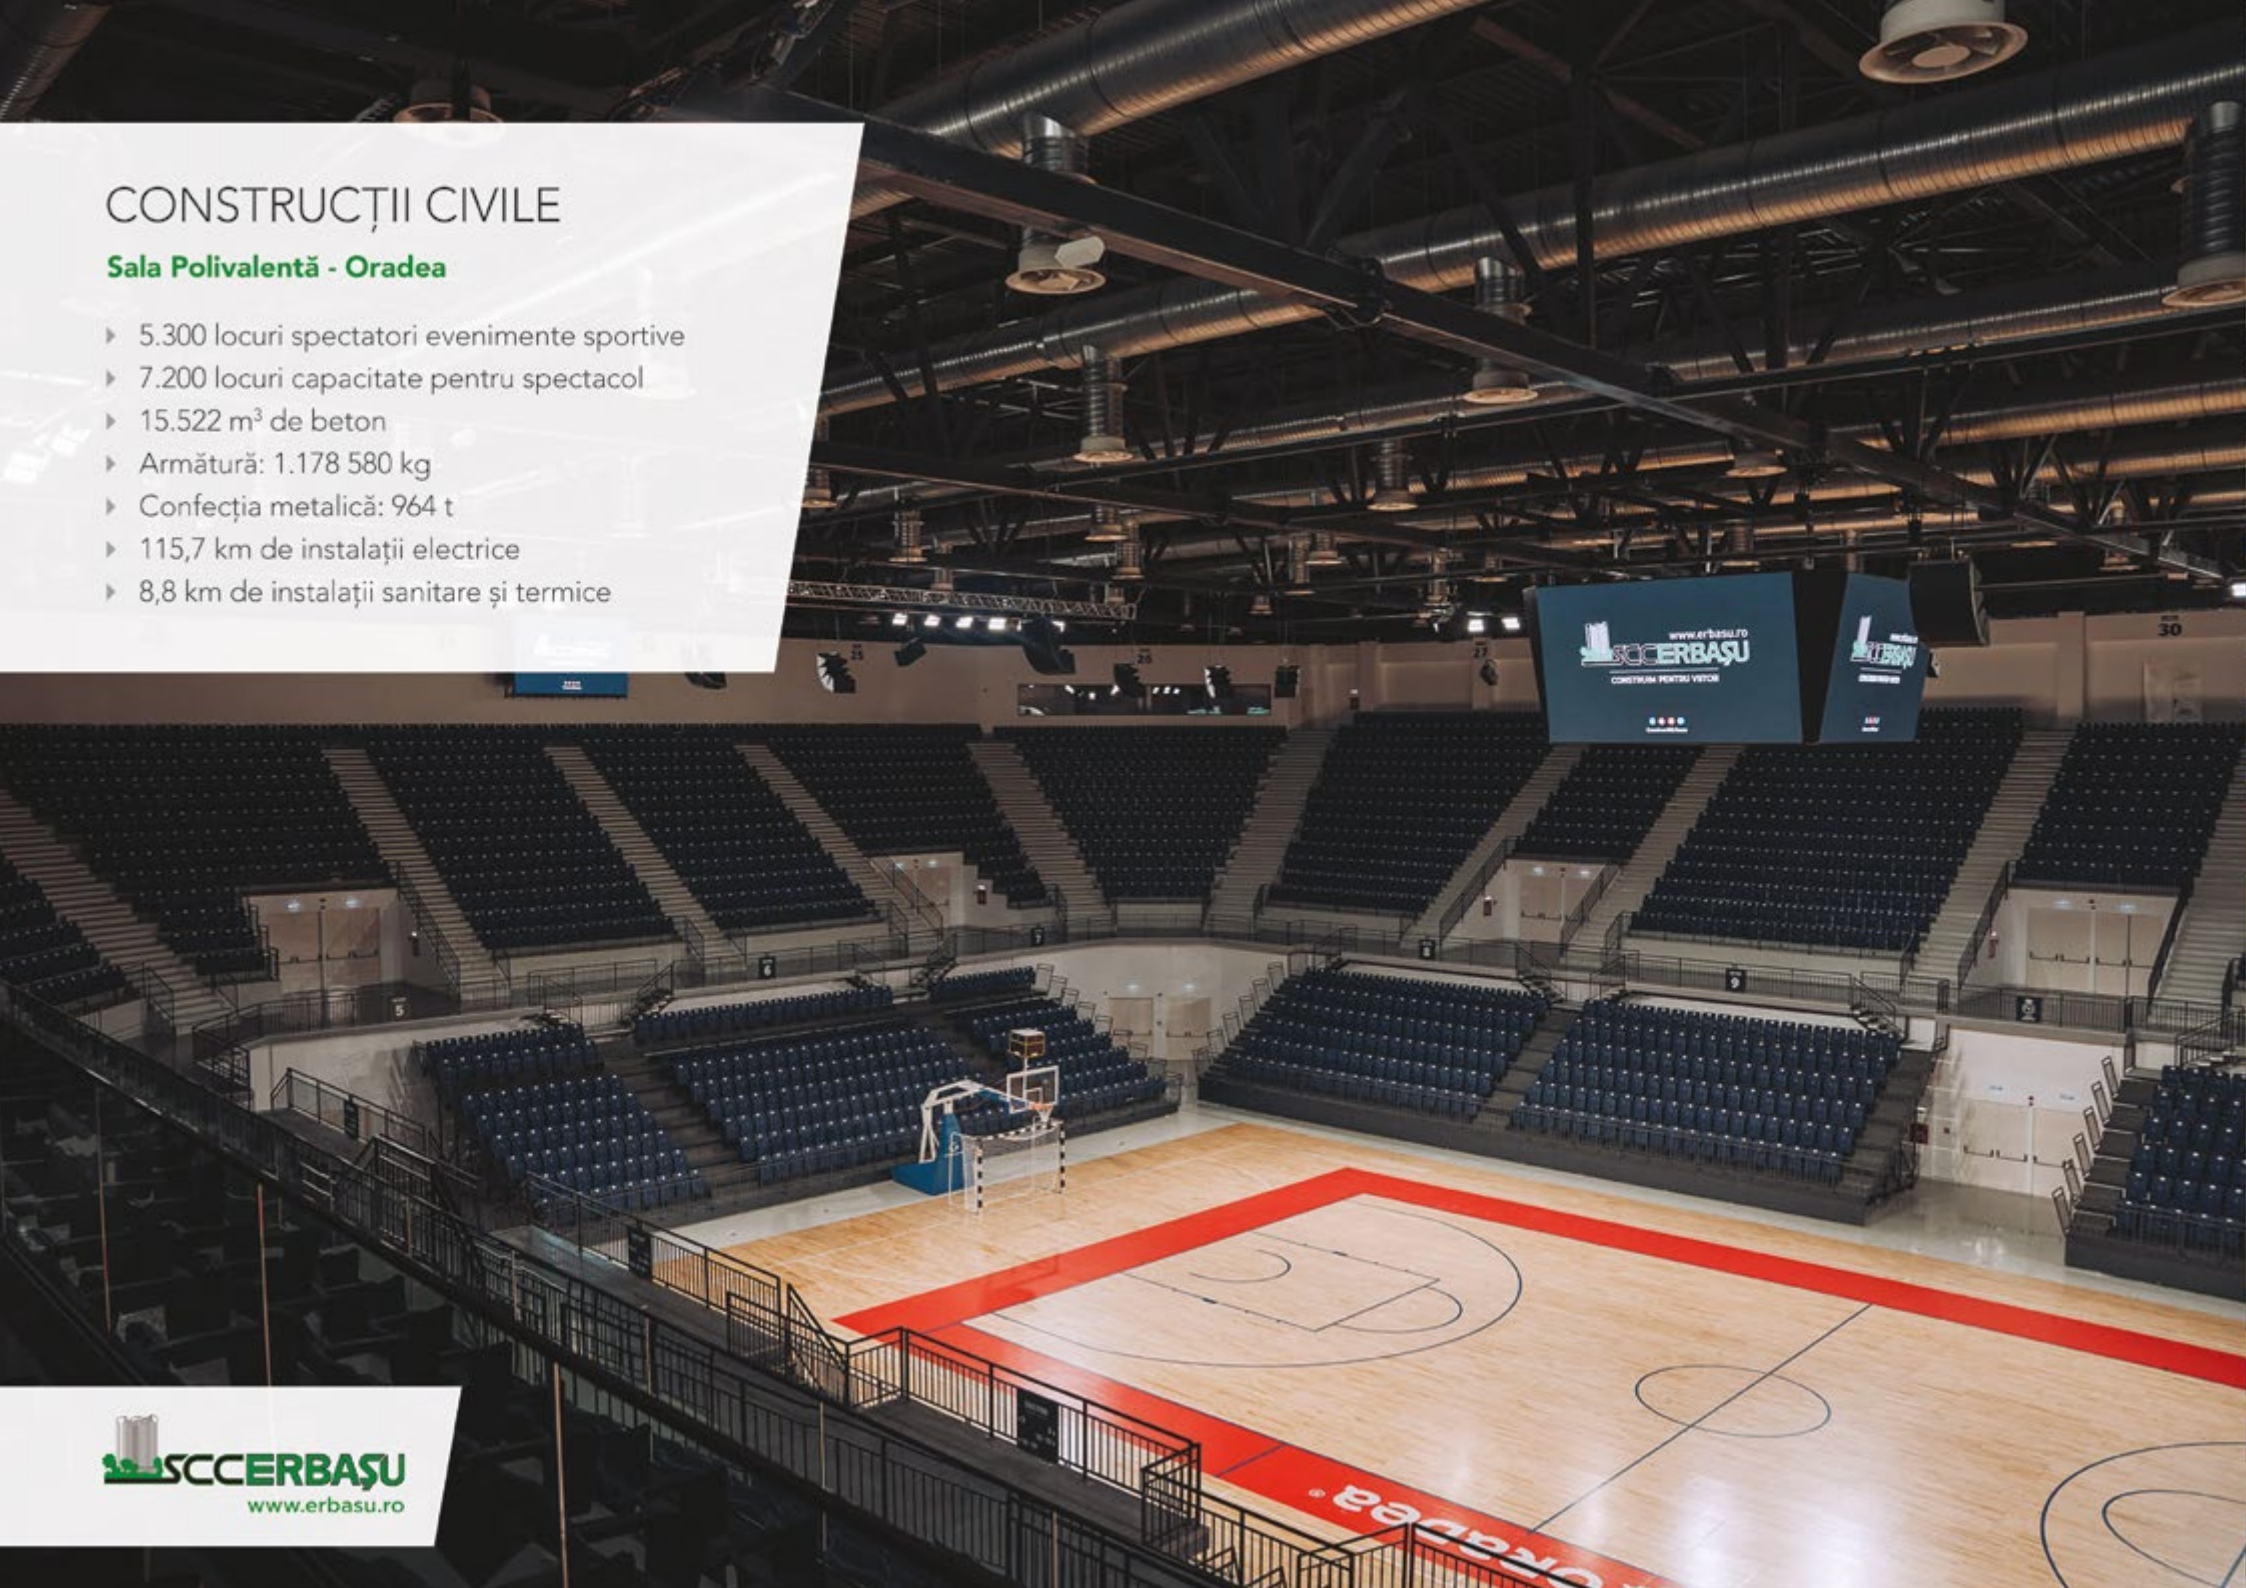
CONSTRUCȚII CIVILE

Sala Polivalentă - Oradea

- 5.300 locuri spectatori evenimente sportive
- 7.200 locuri capacitate pentru spectacol
- 15.522 m$^3$ de beton
- Armătură: 1.178 580 kg
- Confecția metalică: 964 t
- 115,7 km de instalații electrice
- 8,8 km de instalații sanitare și termice

www.erbasu.ro
SCCERBAȘU
CONSTRUIM PENTRU VIITOR

30

SCCERBAȘU
www.erbasu.ro

Oradea